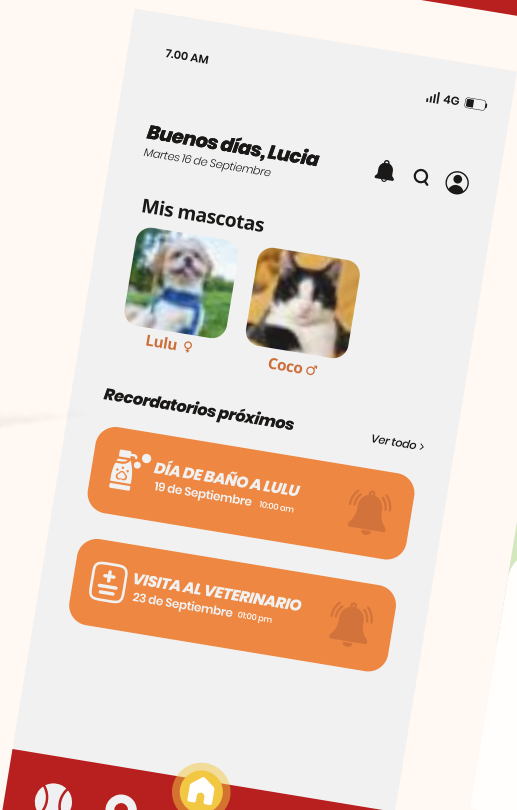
7.00 AM

4G

Buenos días, Lucia
Martes 16 de Septiembre

Mis mascotas

Lulu ♀

Coco ♂

Recordatorios próximos

Ver todo >

DÍA DE BAÑO A LULU
19 de Septiembre 10:00 am

VISITA AL VETERINARIO
23 de Septiembre 01:00 pm